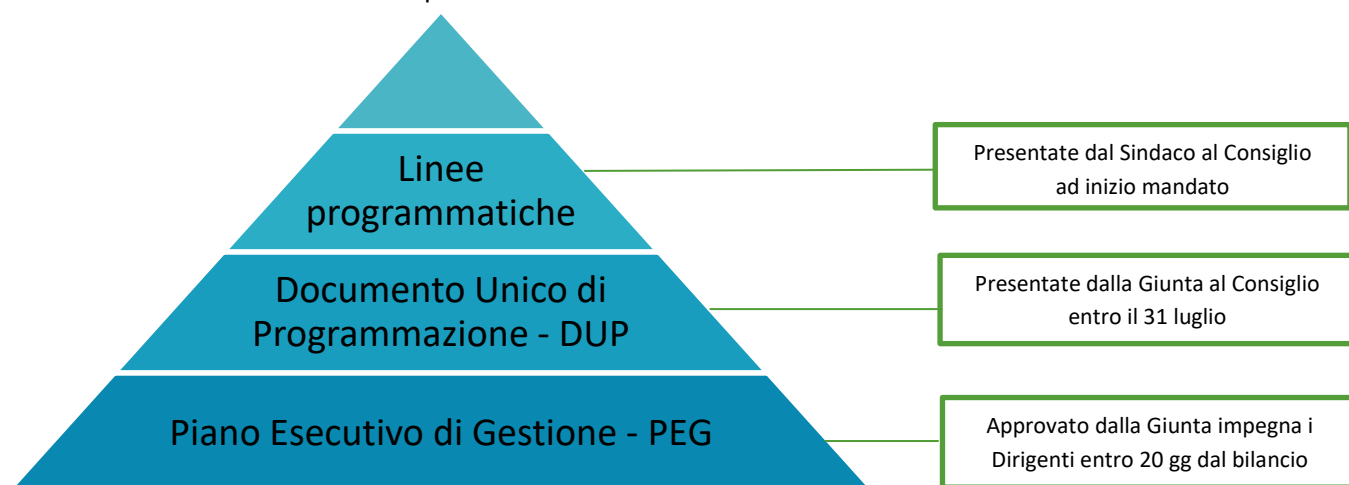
Linee programmatiche

Presentate dal Sindaco al Consiglio ad inizio mandato

Documento Unico di Programmazione - DUP

Presentate dalla Giunta al Consiglio entro il 31 luglio

Piano Esecutivo di Gestione - PEG

Approvato dalla Giunta impegna i Dirigenti entro 20 gg dal bilancio